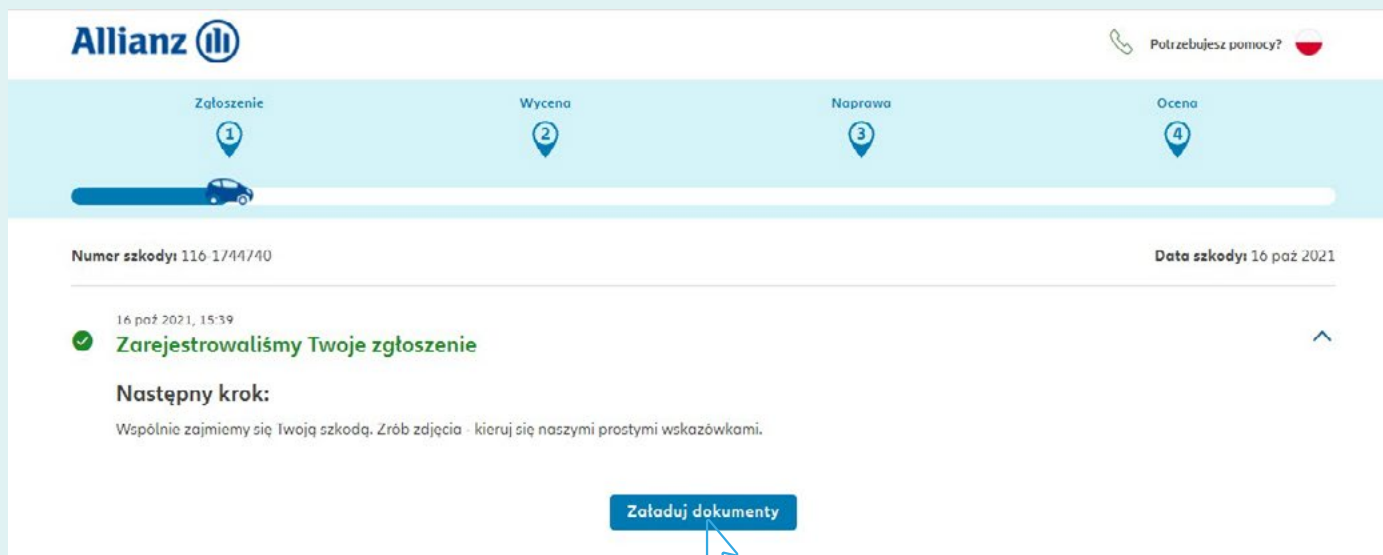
Allianz

Potrzebujesz pomocy?

Zgłoszenie
1

Wycena
2

Naprawa
3

Ocena
4

Numer szkody: 116-1744740

Data szkody: 16 paź 2021

16 paź 2021, 15:39
Zarejestrowaliśmy Twoje zgłoszenie

Następny krok:

Wspólnie zajmiemy się Twoją szkodą. Zrób zdjęcia - kieruj się naszymi prostymi wskazówkami.

Załaduj dokumenty